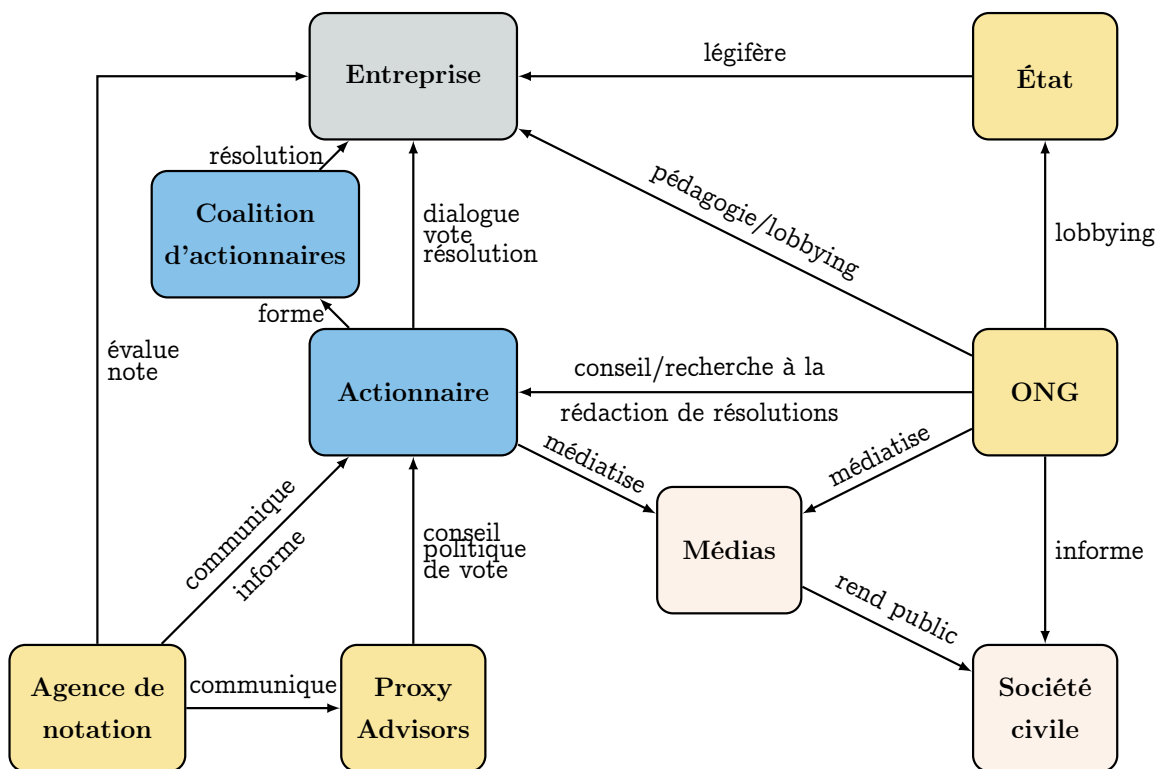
Entreprise

légifère

État

résolution

Coalition d'actionnaires

dialogue vote résolution

pédagogie/lobbying

lobbying

forme

évalue note

Actionnaire

conseil/recherche à la rédaction de résolutions

ONG

médiatise

médiatise

communique

informe

conseil politique de vote

Médias

informe

rend public

Agence de notation

communique

Proxy Advisors

Société civile